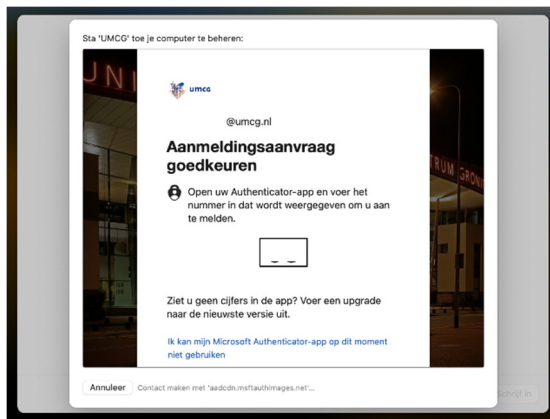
Sta 'UMCG' toe je computer te beheren:

UNI

umcg

@umcg.nl

Aanmeldingsaanvraag goedkeuren

Open uw Authenticator-app en voer het nummer in dat wordt weergegeven om u aan te melden.

Ziet u geen cijfers in de app? Voer een upgrade naar de nieuwste versie uit.

Ik kan mijn Microsoft Authenticator-app op dit moment niet gebruiken

TRUM GRONI

Annuleer

Contact maken met 'aadcdn.msftauthimages.net'...

Schrijf in